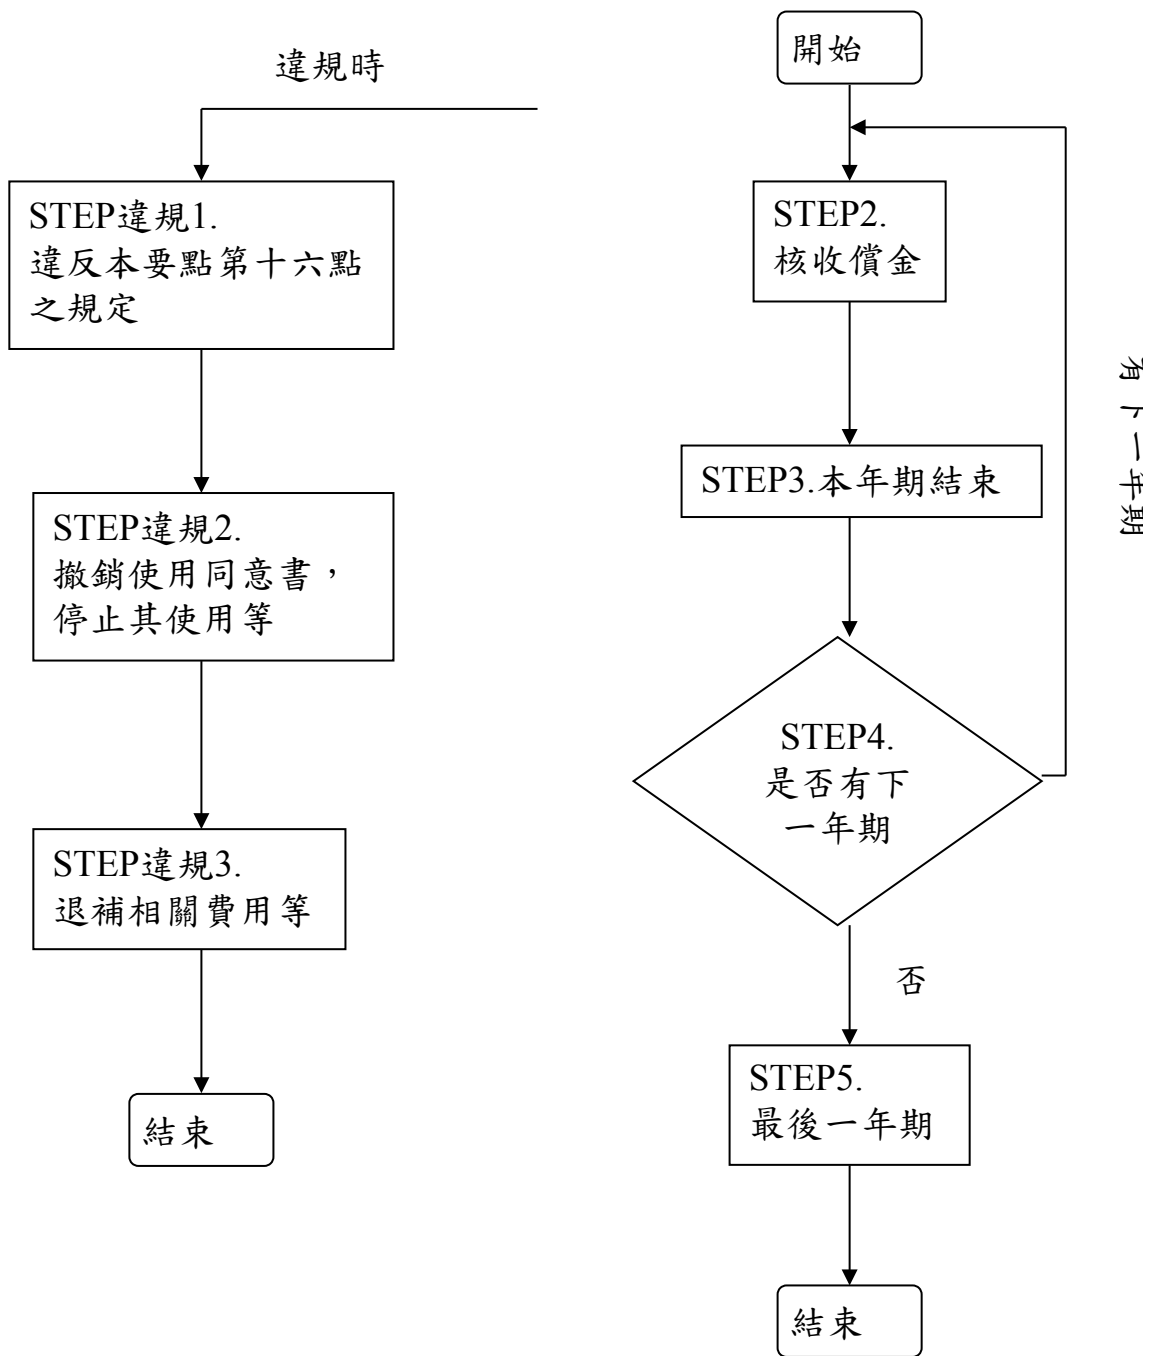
開始

STEP2.
核收償金

STEP3.本年期結束

STEP4.
是否有下一年期

有下一年期

否

STEP5.
最後一年期

結束

違規時

STEP違規1.
違反本要點第十六點之規定

STEP違規2.
撤銷使用同意書，停止其使用等

STEP違規3.
退補相關費用等

結束